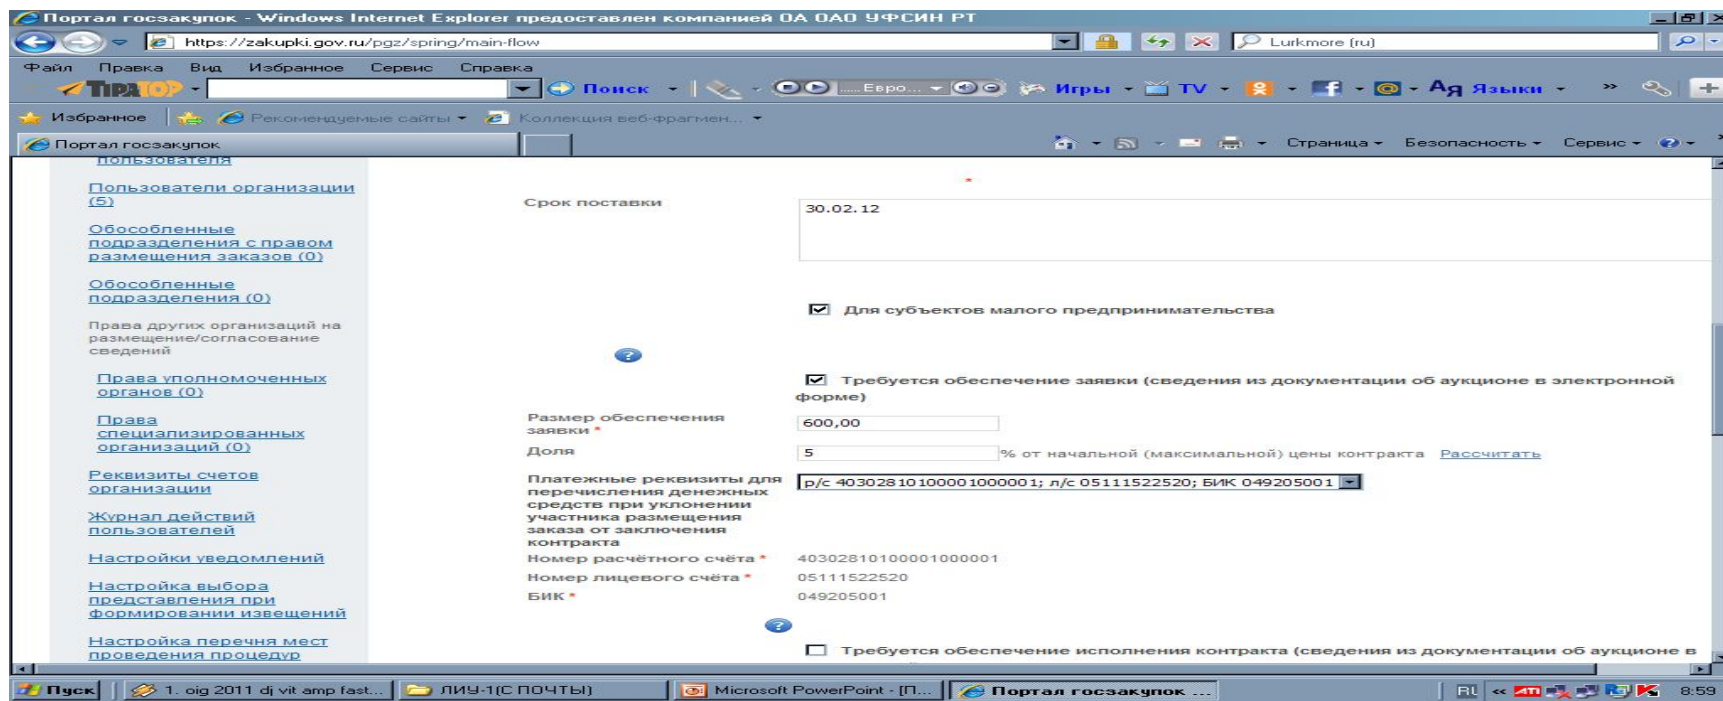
Портал госзакупок - Windows Internet Explorer предоставлен компанией ОА ОАО УФСИН РТ

https://zakupki.gov.ru/pgz/spring/main-flow

Lurkmore (ru)

Файл Правка Вид Избранное Сервис Справка

TIPATOP

Поиск

Евро...

Игры

TV

Ая Языки

Избранное

Рекомендуемые сайты

Коллекция веб-фрагмен...

Портал госзакупок

Страница Безопасность Сервис

пользователя

Пользователи организации (5)

Обособленные подразделения с правом размещения заказов (0)

Обособленные подразделения (0)

Права других организаций на размещение/согласование сведений

Права уполномоченных органов (0)

Права специализированных организаций (0)

Реквизиты счетов организации

Журнал действий пользователей

Настройки уведомлений

Настройка выбора представления при формировании извещений

Настройка перечня мест проведения процедур

*

Срок поставки

30.02.12

Для субъектов малого предпринимательства

Требуется обеспечение заявки (сведения из документации об аукционе в электронной форме)

Размер обеспечения заявки *

600,00

Доля

5

% от начальной (максимальной) цены контракта Рассчитать

Платежные реквизиты для перечисления денежных средств при уклонении участника размещения заказа от заключения контракта

р/с 40302810100001000001; л/с 05111522520; БИК 049205001

Номер расчётного счёта *

40302810100001000001

Номер лицевого счёта *

05111522520

БИК *

049205001

Требуется обеспечение исполнения контракта (сведения из документации об аукционе в

Пуск

1. oig 2011 dj vit amp fast...

ЛИУ-1(С ПОЧТЫ)

Microsoft PowerPoint - [П...

Портал госзакупок ...

RU

8:59